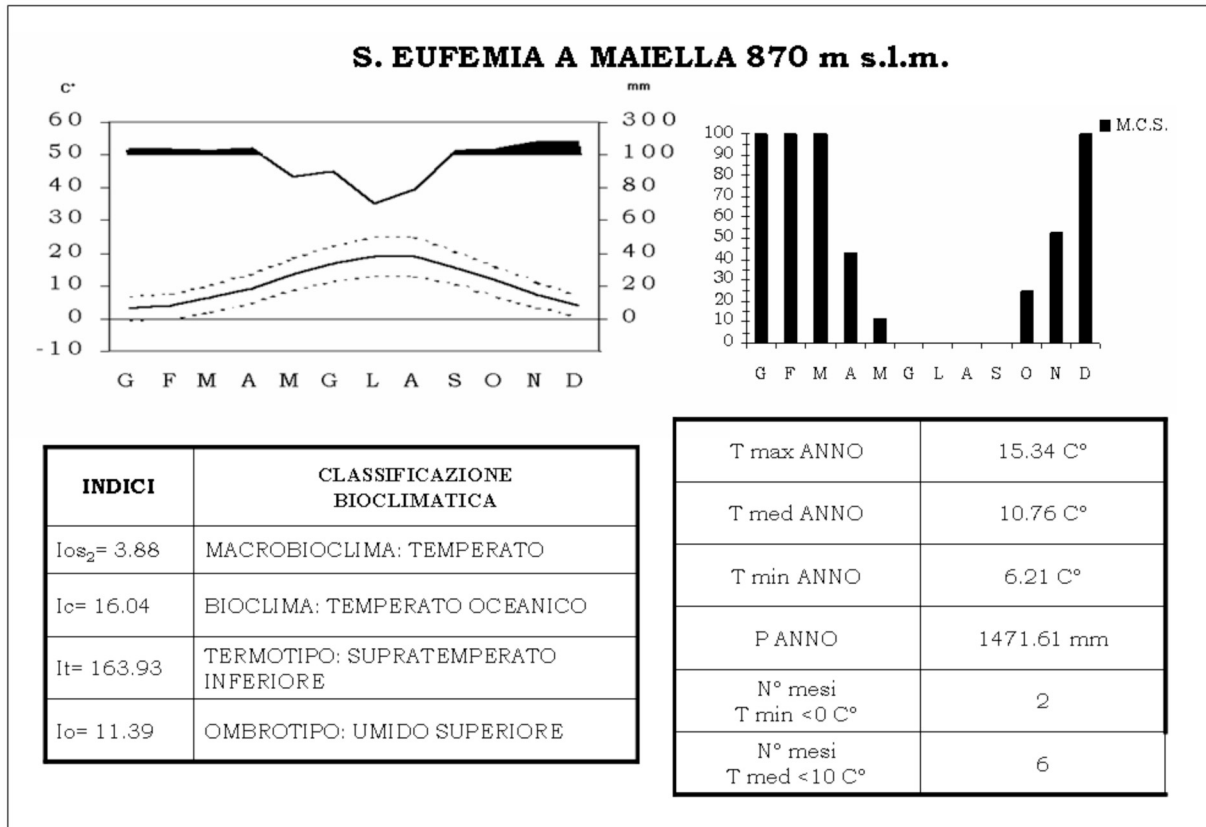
S. EUFEMIA A MAIELLA 870 m s.l.m.

C° mm

60 50 40 30 20 10 0 -10

300 100 80 60 40 20 0

G F M A M G L A S O N D

■ M.C.S.

100 90 80 70 60 50 40 30 20 10 0

G F M A M G L A S O N D

| INDICI | CLASSIFICAZIONE BIOCLIMATICA |
|---|---|
| $Ios_2$= 3.88 | MACROBIOCLIMA: TEMPERATO |
| Ic= 16.04 | BIOCLIMA: TEMPERATO OCEANICO |
| It= 163.93 | TERMOTIPO: SUPRATEMPERATO INFERIORE |
| Io= 11.39 | OMBROTIPO: UMIDO SUPERIORE |

| T max ANNO | 15.34 C° |
|---|---|
| T med ANNO | 10.76 C° |
| T min ANNO | 6.21 C° |
| P ANNO | 1471.61 mm |
| N° mesi T min <0 C° | 2 |
| N° mesi T med <10 C° | 6 |